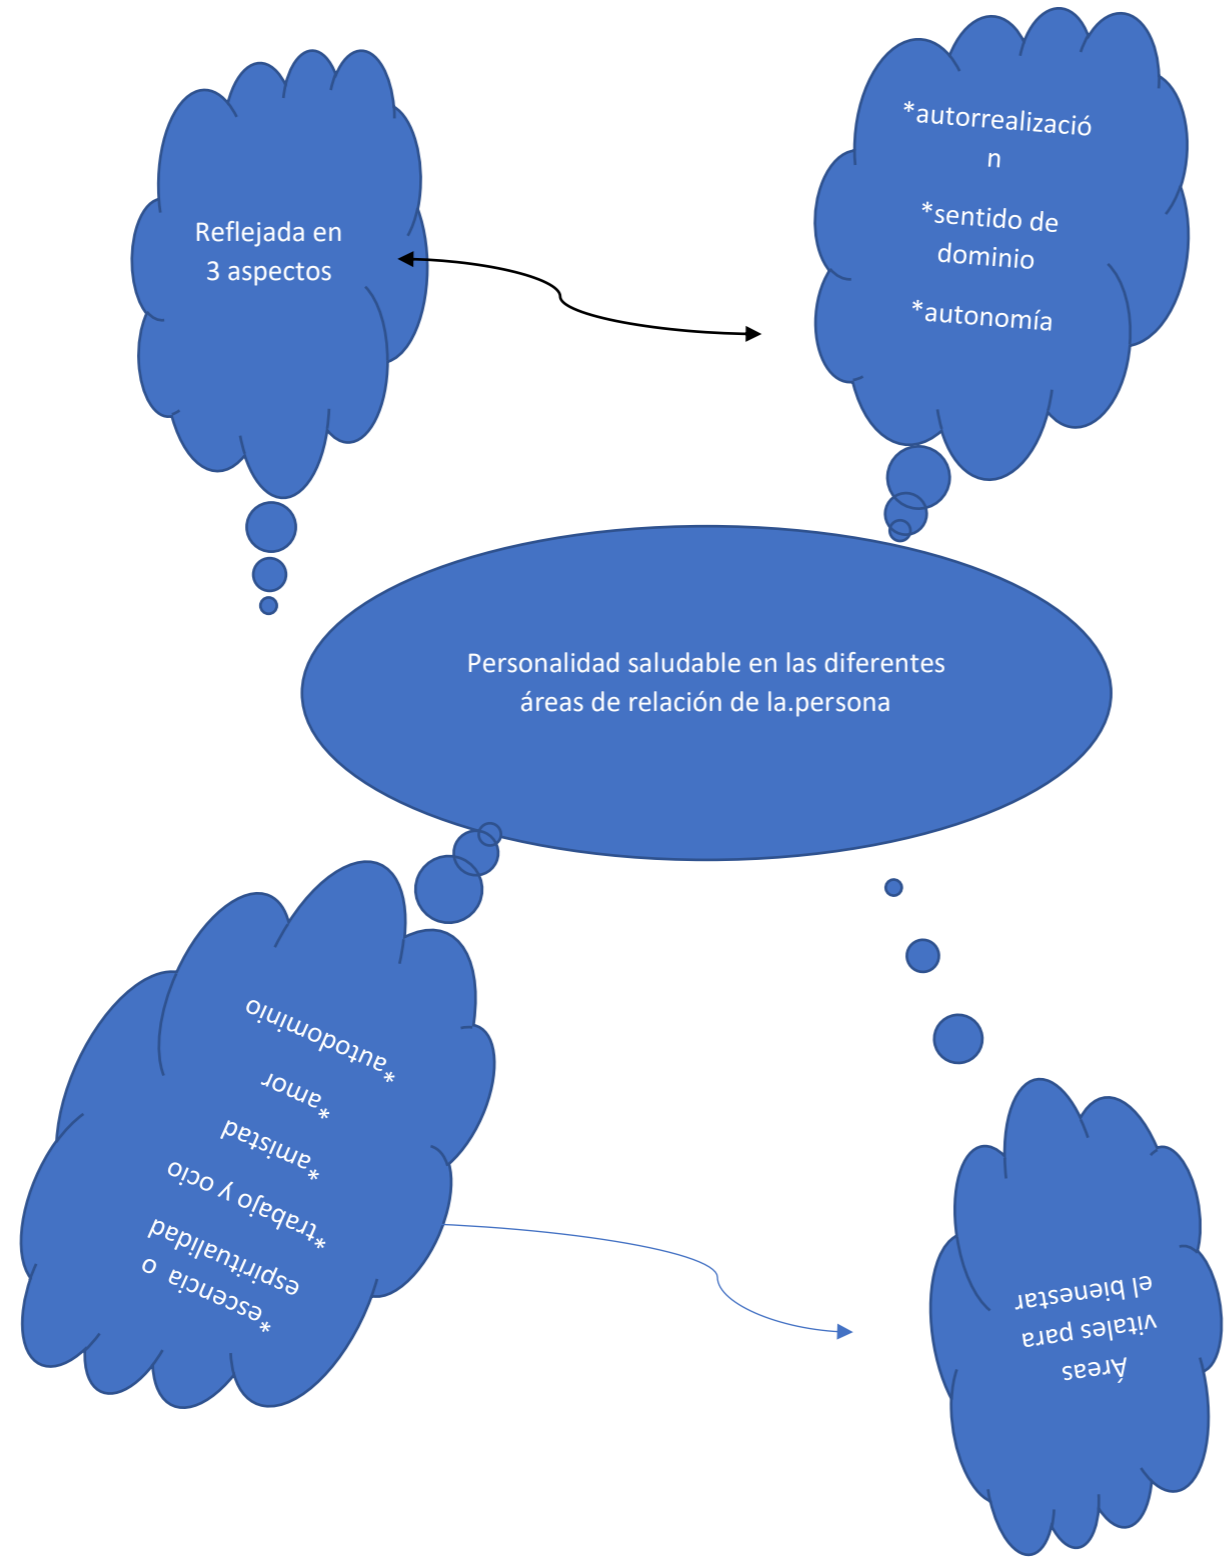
Reflejada en 3 aspectos

*autorrealizació n

*sentido de dominio

*autonomía

Personalidad saludable en las diferentes áreas de relación de la.persona

*autodominio

*amor

*amistad

*trabajo y ocio

*escencia o espiritualidad

Áreas vitales para el bienestar